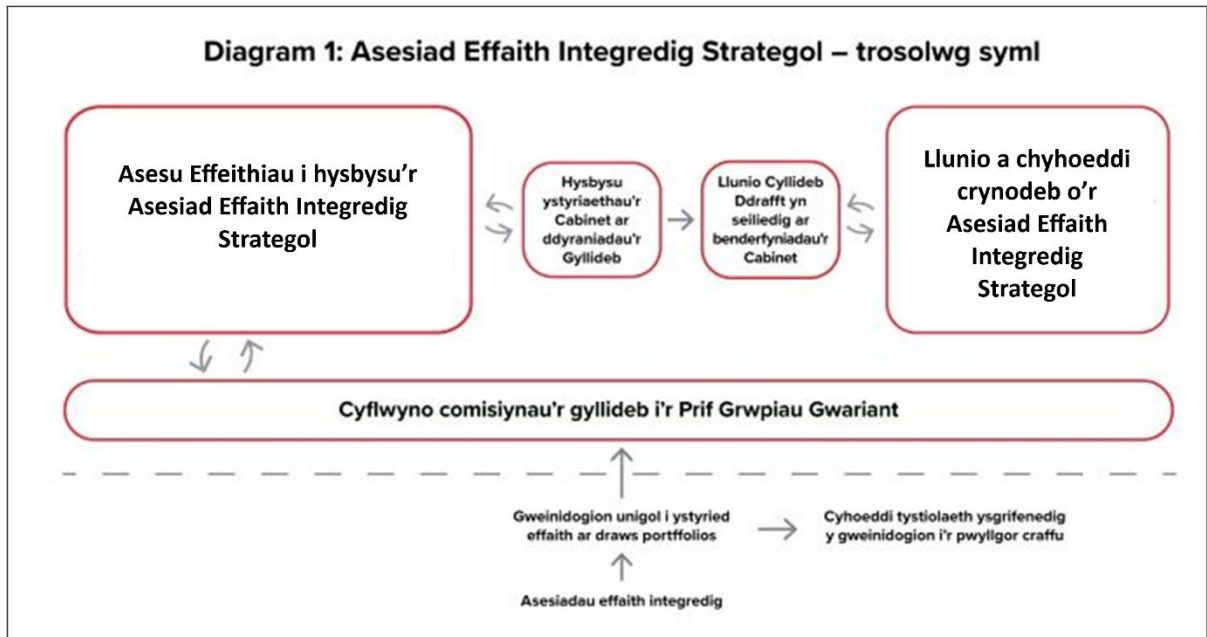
Diagram 1: Asesiad Effaith Integredig Strategol – trosolwg syml

Asesu Effeithiau i hysbysu'r Asesiad Effaith Integredig Strategol

Hysbysu ystyriaethau'r Cabinet ar ddyraniadau'r Gyllideb

Llunio Cyllideb Ddrafft yn seiliedig ar benderfyniadau'r Cabinet

Llunio a chyhoeddi crynodeb o'r Asesiad Effaith Integredig Strategol

Cyflwyno comisiynau'r gyllideb i'r Prif Grwpiau Gwariant

Gweinidogion unigol i ystyried effaith ar draws portffolios

Cyhoeddi tystiolaeth ysgrifenedig y gweinidogion i'r pwyllgor craffu

Asesiadau effaith integredig